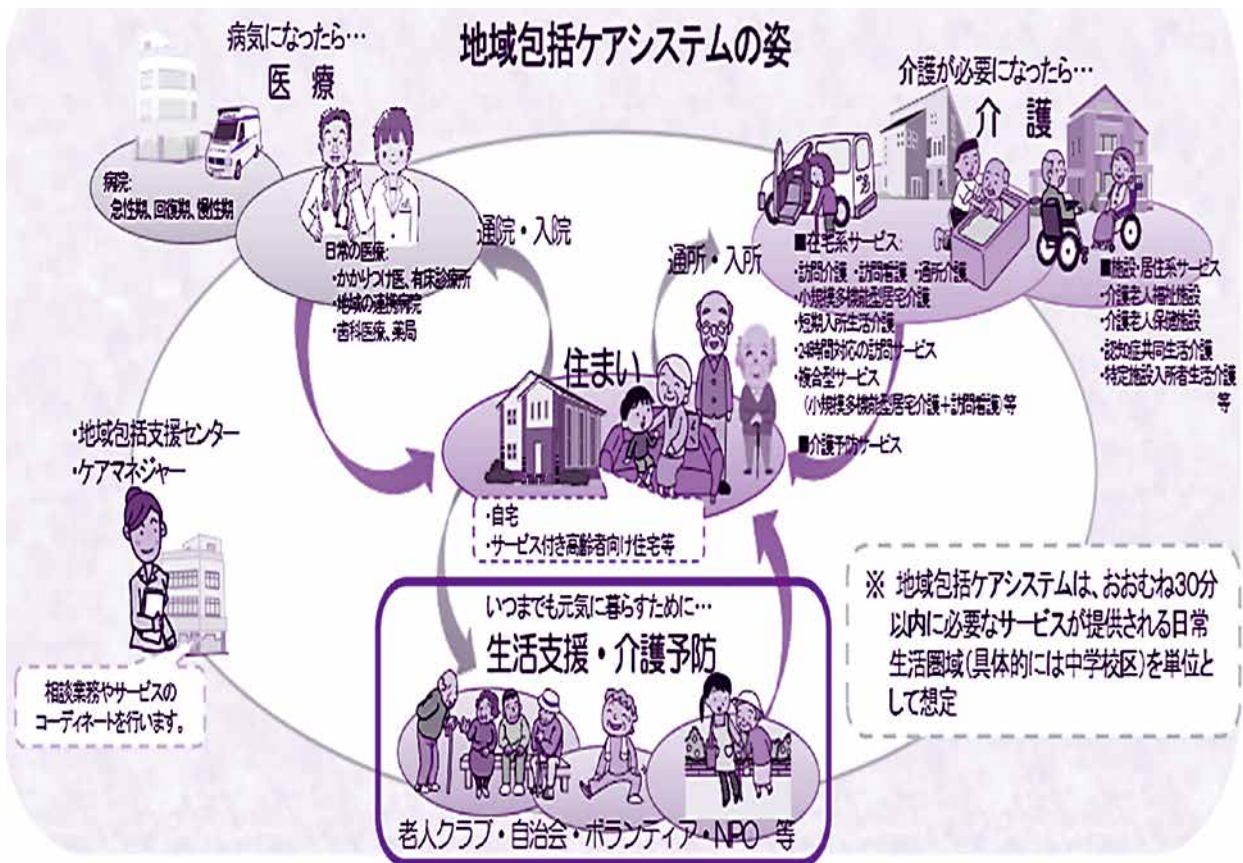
地域包括ケアシステムの姿

病気になったら…
医療

病院:
急性期、回復期、慢性期

日常の医療:
・かかりつけ医、有床診療所
・地域の連携病院
・歯科医療、薬局

通院・入院

介護が必要になったら…
介護

■在宅系サービス:
・訪問介護 ・訪問看護 ・通所介護
・小規模多機能型居宅介護
・短期入所生活介護
・24時間対応の訪問サービス
・複合型サービス
(小規模多機能型居宅介護+訪問看護)等

■介護予防サービス

■施設・居住系サービス
・介護老人福祉施設
・介護老人保健施設
・認知症共同生活介護
・特定施設入所者生活介護
等

通所・入所

住まい

・自宅
・サービス付き高齢者向け住宅等

・地域包括支援センター
・ケアマネジャー

相談業務やサービスのコーディネートを行います。

いつまでも元気に暮らすために…
生活支援・介護予防

老人クラブ・自治会・ボランティア・NPO 等

※ 地域包括ケアシステムは、おおむね30分以内に必要なサービスが提供される日常生活圏域(具体的には中学校区)を単位として想定